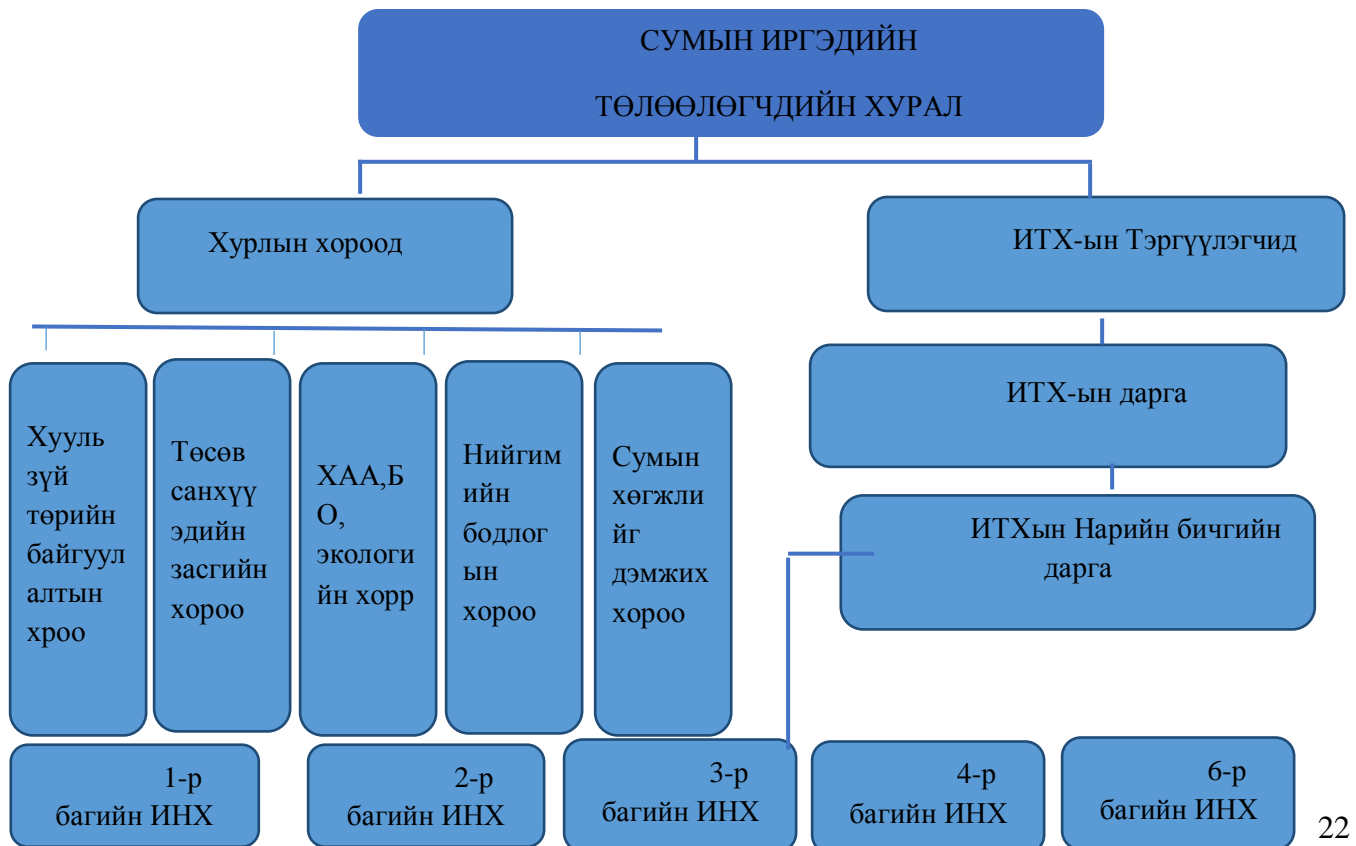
СУМЫН ИРГЭДИЙН ТӨЛӨӨЛӨГЧДИЙН ХУРАЛ

Хурлын хороод

ИТХ-ын Тэргүүлэгчид

Хууль зүй төрийн байгуулалтын хроо

Төсөв санхүү эдийн засгийн хороо

ХАА,БО, экологийн хорр

Нийгимийн бодлогын хороо

Сумын хөгжлийг дэмжих хороо

ИТХ-ын дарга

ИТХын Нарийн бичгийн дарга

1-р багийн ИНХ

2-р багийн ИНХ

3-р багийн ИНХ

4-р багийн ИНХ

6-р багийн ИНХ

22